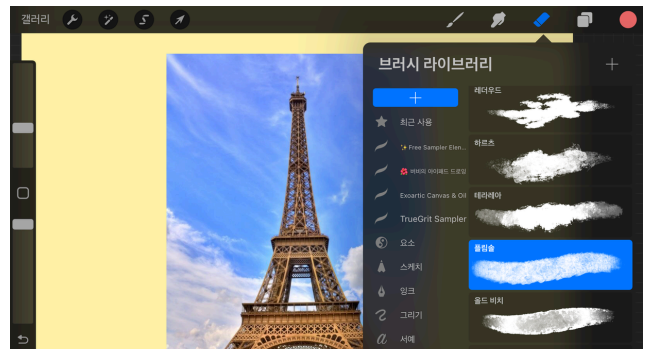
갤러리

브러시 라이브러리

+

최근 사용

✨Free Sampler Elem...

🌺 버버의 아이패드 드로잉

Exoartic Canvas & Oil

TrueGrit Sampler

요소

스케치

잉크

그리기

서예

레더우드

하르츠

테라레아

플림솔

올드 비치